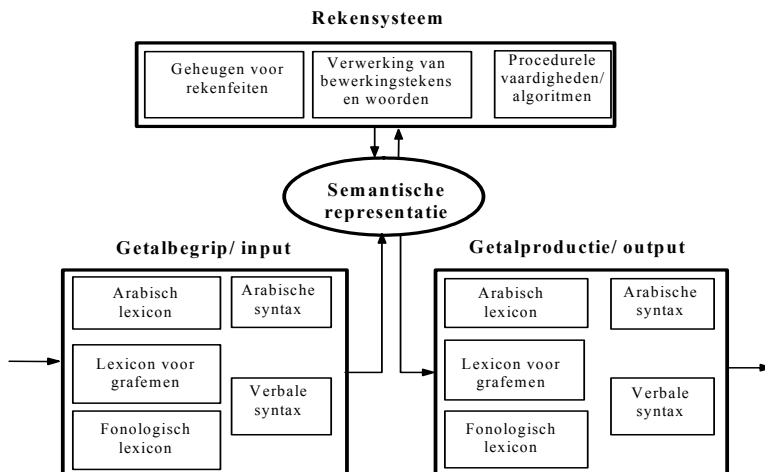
Rekensysteem

Geheugen voor rekenfeiten

Verwerking van bewerkingstekens en woorden

Procedurele vaardigheden/ algoritmen

Semantische representatie

Getalbegrip/ input

Arabisch lexicon

Arabische syntax

Lexicon voor grafemen

Verbale syntax

Fonologisch lexicon

Getalproductie/ output

Arabisch lexicon

Arabische syntax

Lexicon voor grafemen

Verbale syntax

Fonologisch lexicon